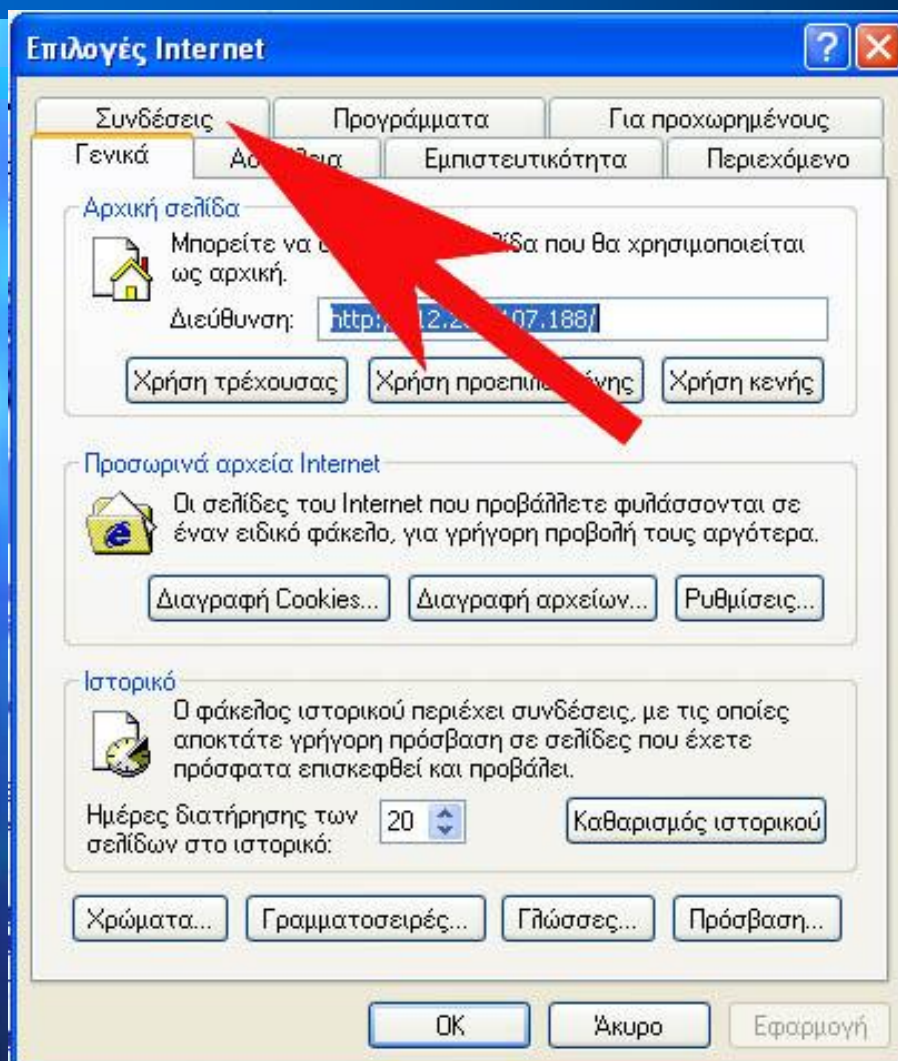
Επιλογές Internet

Συνδέσεις | Προγράμματα | Για προχωρημένους

Γενικά | Ασ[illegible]εια | Εμπιστευτικότητα | Περιεχόμενο

Αρχική σελίδα

Μπορείτε να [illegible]ίδα που θα χρησιμοποιείται ως αρχική.

Διεύθυνση: http://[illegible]12.2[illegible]107.188/

Χρήση τρέχουσας | Χρήση προεπιλ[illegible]ένης | Χρήση κενής

Προσωρινά αρχεία Internet

Οι σελίδες του Internet που προβάλλετε φυλάσσονται σε έναν ειδικό φάκελο, για γρήγορη προβολή τους αργότερα.

Διαγραφή Cookies... | Διαγραφή αρχείων... | Ρυθμίσεις...

Ιστορικό

Ο φάκελος ιστορικού περιέχει συνδέσεις, με τις οποίες αποκτάτε γρήγορη πρόσβαση σε σελίδες που έχετε πρόσφατα επισκεφθεί και προβάλει.

Ημέρες διατήρησης των σελίδων στο ιστορικό: 20

Καθαρισμός ιστορικού

Χρώματα... | Γραμματοσειρές... | Γλώσσες... | Πρόσβαση...

OK | Άκυρο | Εφαρμογή